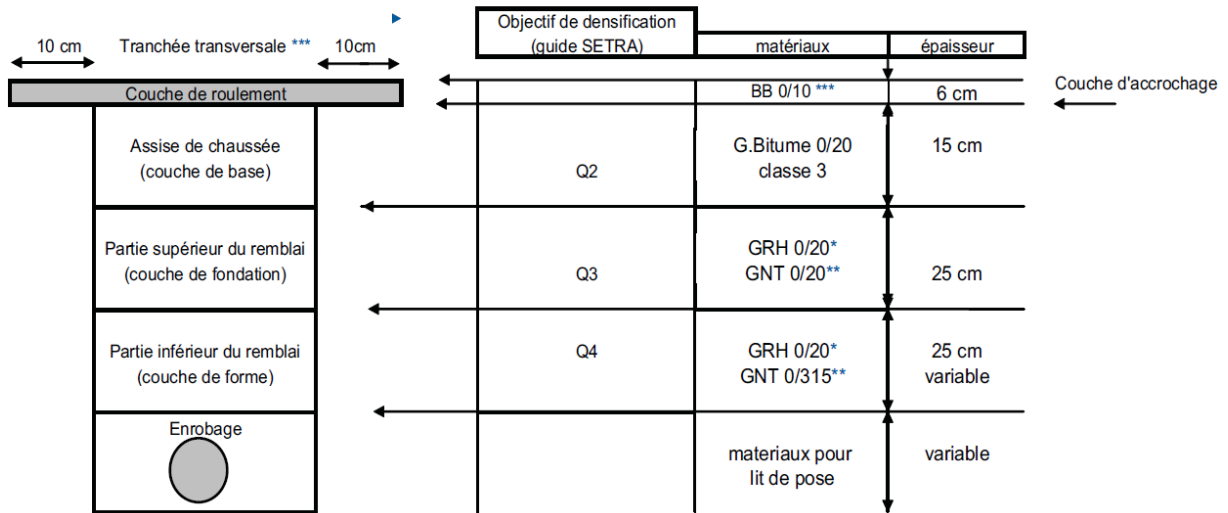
10 cm Tranchée transversale *** 10cm

Couche de roulement

Assise de chaussée (couche de base)

Partie supérieur du remblai (couche de fondation)

Partie inférieur du remblai (couche de forme)

Enrobage

| Objectif de densification (guide SETRA) | matériaux | épaisseur |
|---|---|---|
| | BB 0/10 *** | 6 cm |
| Q2 | G.Bitume 0/20 classe 3 | 15 cm |
| Q3 | GRH 0/20* GNT 0/20** | 25 cm |
| Q4 | GRH 0/20* GNT 0/315** | 25 cm variable |
| | materiaux pour lit de pose | variable |

Couche d'accrochage